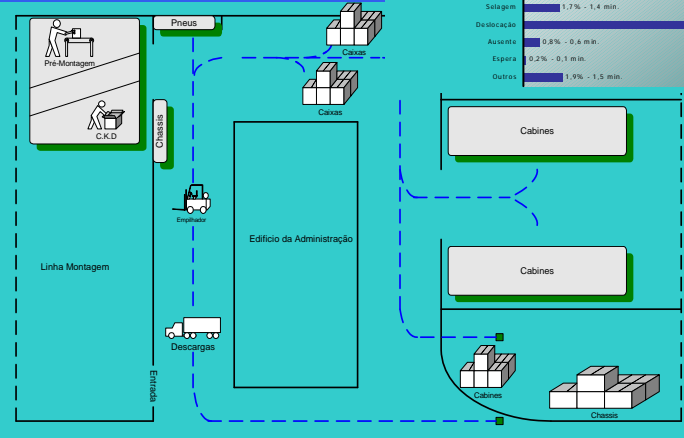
Pneus

Caixas

Caixas

Pré-Montagem

C.K.D

Chassis

Empilhador

Linha Montagem

Edifício da Administração

Cabines

Cabines

Descargas

Entrada

Cabines

Chassis

Selagem 1,7% - 1,4 min.
Deslocação
Ausente 0,8% - 0,6 min.
Espera 0,2% - 0,1 min.
Outros 1,9% - 1,5 min.